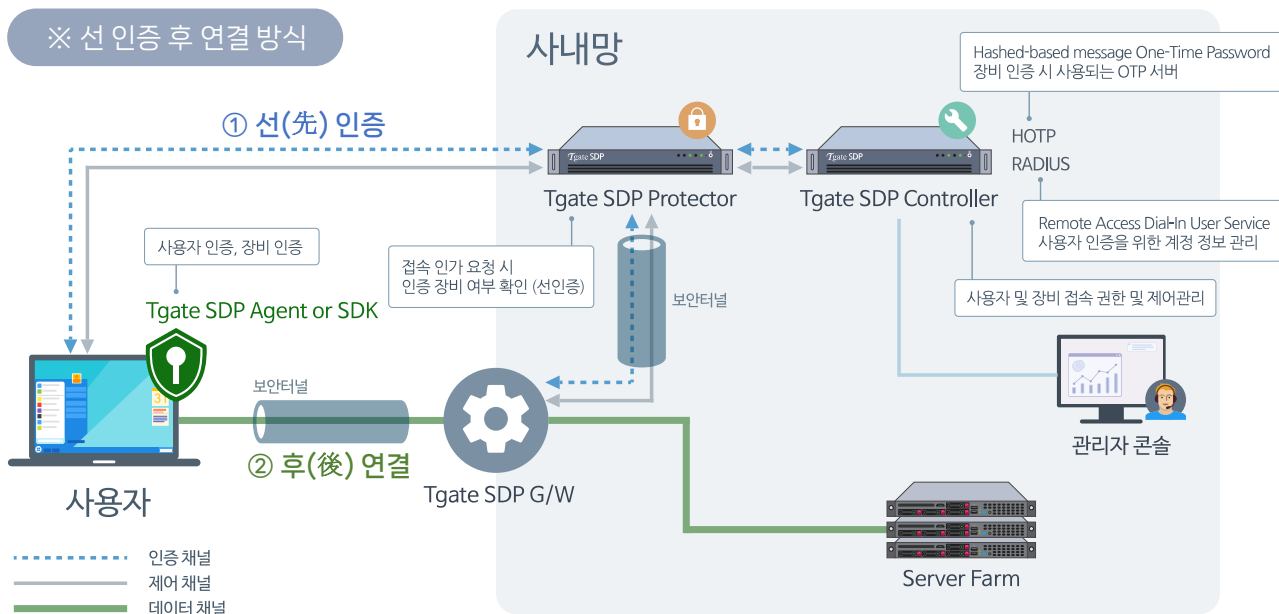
※ 선 인증 후 연결 방식

사내망

Hashed-based message One-Time Password
장비 인증 시 사용되는 OTP 서버

① 선(先) 인증

Tgate SDP

Tgate SDP

HOTP
RADIUS

Tgate SDP Protector

Tgate SDP Controller

Remote Access Dial-In User Service
사용자 인증을 위한 계정 정보 관리

사용자 인증, 장비 인증

접속 인가 요청 시
인증 장비 여부 확인 (선인증)

보안터널

사용자 및 장비 접속 권한 및 제어관리

Tgate SDP Agent or SDK

보안터널

② 후(後) 연결

관리자 콘솔

사용자

Tgate SDP G/W

Server Farm

인증 채널
제어 채널
데이터 채널